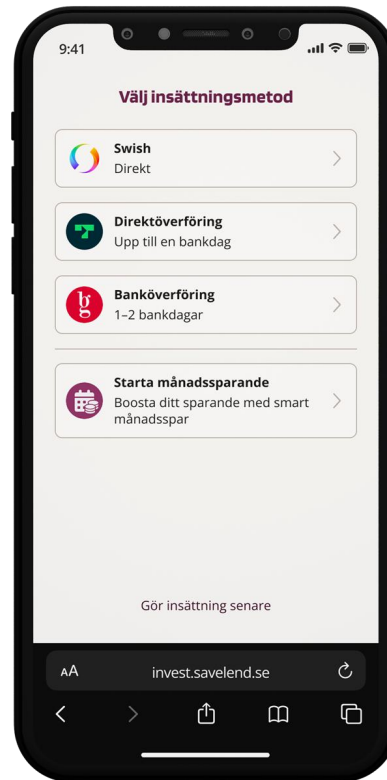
9:41

Välj insättningsmetod

Swish
Direkt

Direktöverföring
Upp till en bankdag

Banköverföring
1–2 bankdagar

Starta månadssparande
Boosta ditt sparande med smart månadsspar

Gör insättning senare

AA invest.savelend.se